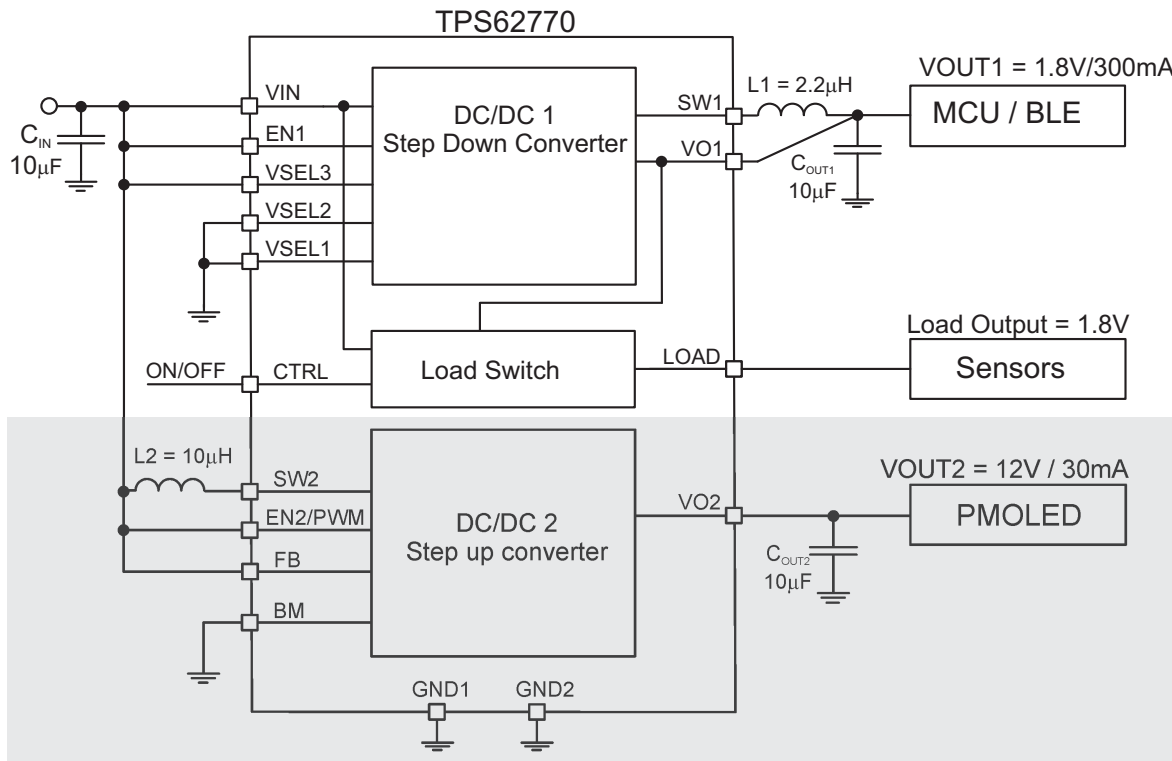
TPS62770

VOUT1 = 1.8V/300mA

$C_{IN}$
10μF

VIN
EN1
VSEL3
VSEL2
VSEL1

DC/DC 1
Step Down Converter

SW1
VO1

L1 = 2.2μH

MCU / BLE

$C_{OUT1}$
10μF

Load Output = 1.8V

ON/OFF
CTRL

Load Switch

LOAD

Sensors

L2 = 10μH

SW2
EN2/PWM
FB
BM

DC/DC 2
Step up converter

VO2

VOUT2 = 12V / 30mA

PMOLED

$C_{OUT2}$
10μF

GND1
GND2